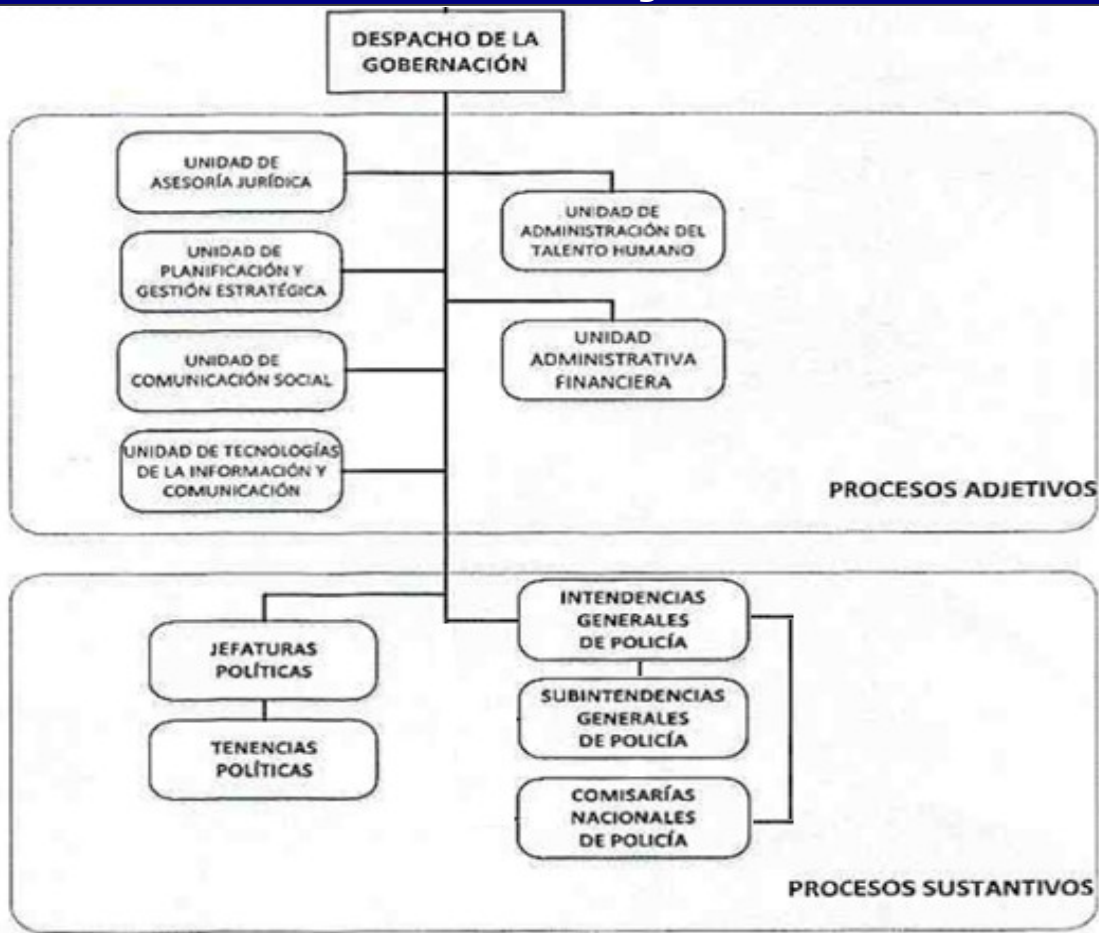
DESPACHO DE LA GOBERNACIÓN

UNIDAD DE ASESORÍA JURÍDICA

UNIDAD DE ADMINISTRACIÓN DEL TALENTO HUMANO

UNIDAD DE PLANIFICACIÓN Y GESTIÓN ESTRATÉGICA

UNIDAD ADMINISTRATIVA FINANCIERA

UNIDAD DE COMUNICACIÓN SOCIAL

UNIDAD DE TECNOLOGÍAS DE LA INFORMACIÓN Y COMUNICACIÓN

PROCESOS ADJETIVOS

JEFATURAS POLÍTICAS

INTENDENCIAS GENERALES DE POLICÍA

SUBINTENDENCIAS GENERALES DE POLICÍA

TENENCIAS POLÍTICAS

COMISARÍAS NACIONALES DE POLICÍA

PROCESOS SUSTANTIVOS